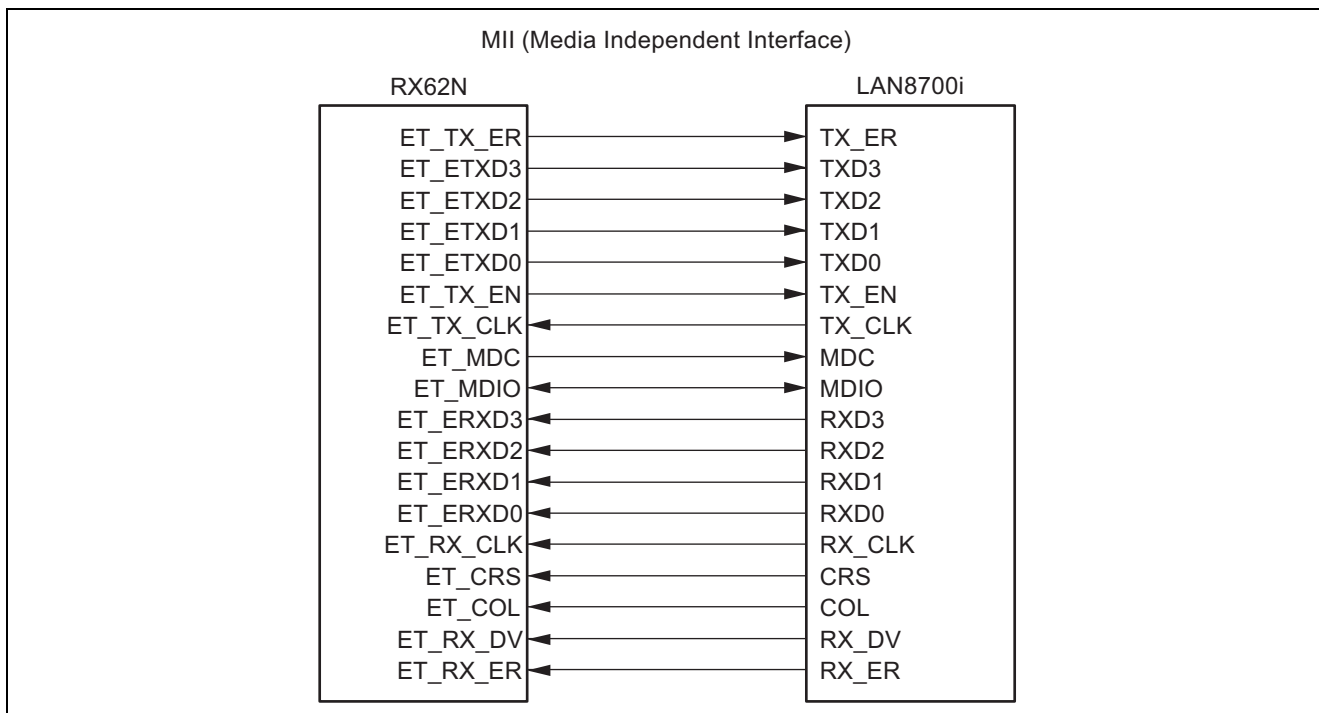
MII (Media Independent Interface)

RX62N

ET_TX_ER
ET_ETXD3
ET_ETXD2
ET_ETXD1
ET_ETXD0
ET_TX_EN
ET_TX_CLK
ET_MDC
ET_MDIO
ET_ERXD3
ET_ERXD2
ET_ERXD1
ET_ERXD0
ET_RX_CLK
ET_CRS
ET_COL
ET_RX_DV
ET_RX_ER

LAN8700i

TX_ER
TXD3
TXD2
TXD1
TXD0
TX_EN
TX_CLK
MDC
MDIO
RXD3
RXD2
RXD1
RXD0
RX_CLK
CRS
COL
RX_DV
RX_ER